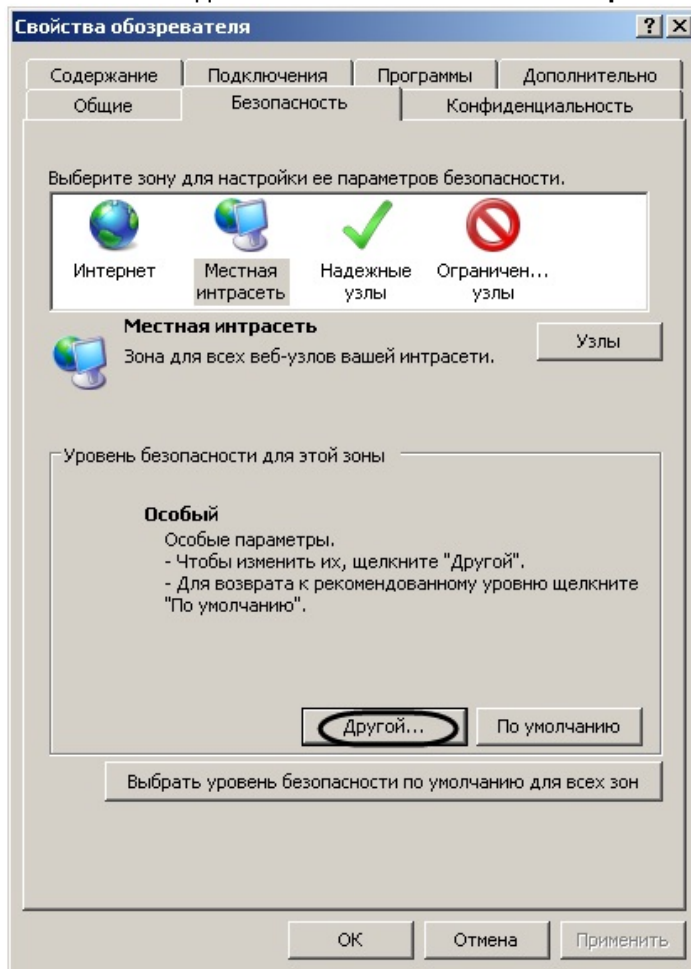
Свойства обозревателя

?
X

Содержание
Подключения
Программы
Дополнительно
Общие
Безопасность
Конфиденциальность

Выберите зону для настройки ее параметров безопасности.

Интернет
Местная интрасеть
Надежные узлы
Ограничен... узлы

Местная интрасеть
Зона для всех веб-узлов вашей интрасети.

Узлы

Уровень безопасности для этой зоны

Особый
Особые параметры.
- Чтобы изменить их, щелкните "Другой".
- Для возврата к рекомендованному уровню щелкните "По умолчанию".

Другой...
По умолчанию

Выбрать уровень безопасности по умолчанию для всех зон

ОК
Отмена
Применить